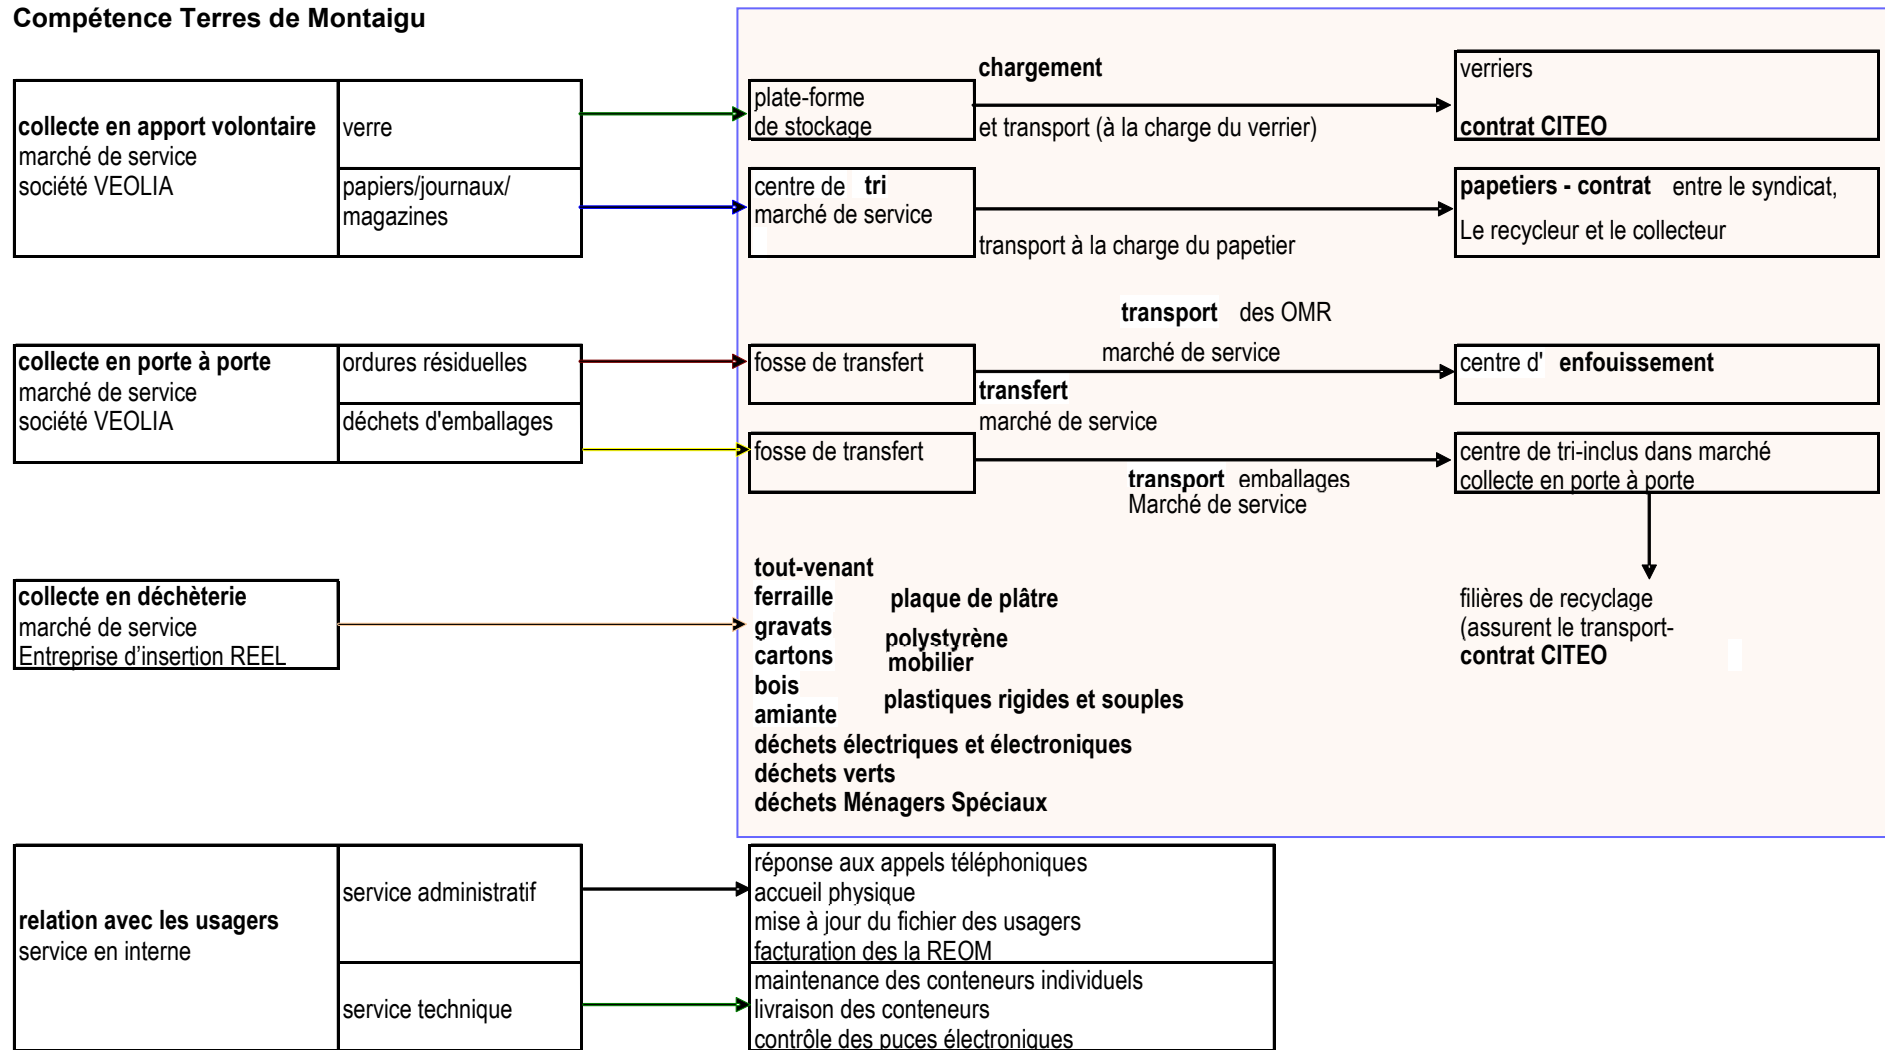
Compétence Terres de Montaigu

collecte en apport volontaire
marché de service
société VEOLIA

verre

papiers/journaux/magazines

plate-forme de stockage

chargement
et transport (à la charge du verrier)

verriers
contrat CITEO

centre de tri
marché de service

transport à la charge du papetier

papetiers - contrat entre le syndicat,
Le recycleur et le collecteur

collecte en porte à porte
marché de service
société VEOLIA

ordures résiduelles

déchets d'emballages

fosse de transfert

transport des OMR
marché de service

centre d' enfouissement

transfert
marché de service

fosse de transfert

transport emballages
Marché de service

centre de tri-inclus dans marché collecte en porte à porte

filières de recyclage
(assurent le transport-
contrat CITEO

collecte en déchèterie
marché de service
Entreprise d'insertion REEL

tout-venant
ferraille
gravats
cartons
bois
amiante
plaque de plâtre
polystyrène
mobilier
plastiques rigides et souples
déchets électriques et électroniques
déchets verts
déchets Ménagers Spéciaux

relation avec les usagers
service en interne

service administratif

réponse aux appels téléphoniques
accueil physique
mise à jour du fichier des usagers
facturation des la REOM

service technique

maintenance des conteneurs individuels
livraison des conteneurs
contrôle des puces électroniques